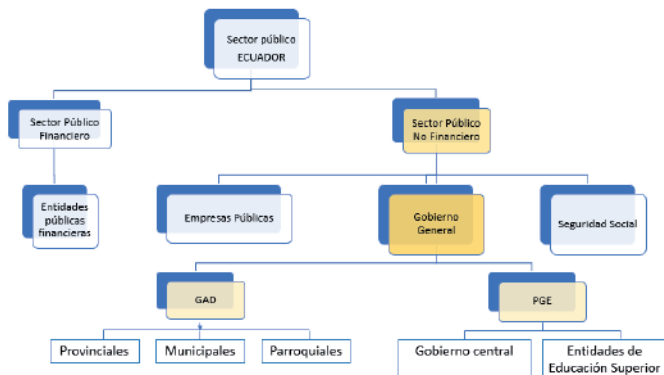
Sector público ECUADOR

Sector Público Financiero

Sector Público No Financiero

Entidades públicas financieras

Empresas Públicas

Gobierno General

Seguridad Social

GAD

PGE

Provinciales

Municipales

Parroquiales

Gobierno central

Entidades de Educación Superior